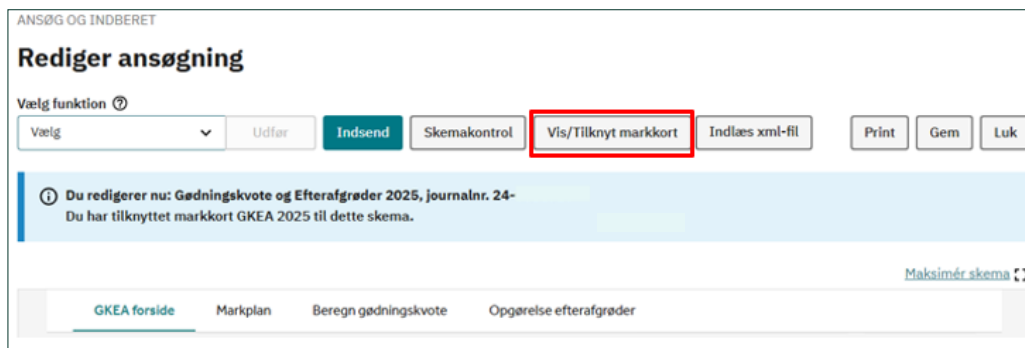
ANSØG OG INDBERET

Rediger ansøgning

Vælg funktion ⓘ

Vælg

Udfør

Indsend

Skemakontrol

Vis/Tilknyt markkort

Indlæs xml-fil

Print

Gem

Luk

Du redigerer nu: Gødningskvote og Efterafgrøder 2025, journalnr. 24-
Du har tilknyttet markkort GKEA 2025 til dette skema.

Maksimér skema

GKEA forside

Markplan

Beregn gødningskvote

Opgørelse efterafgrøder